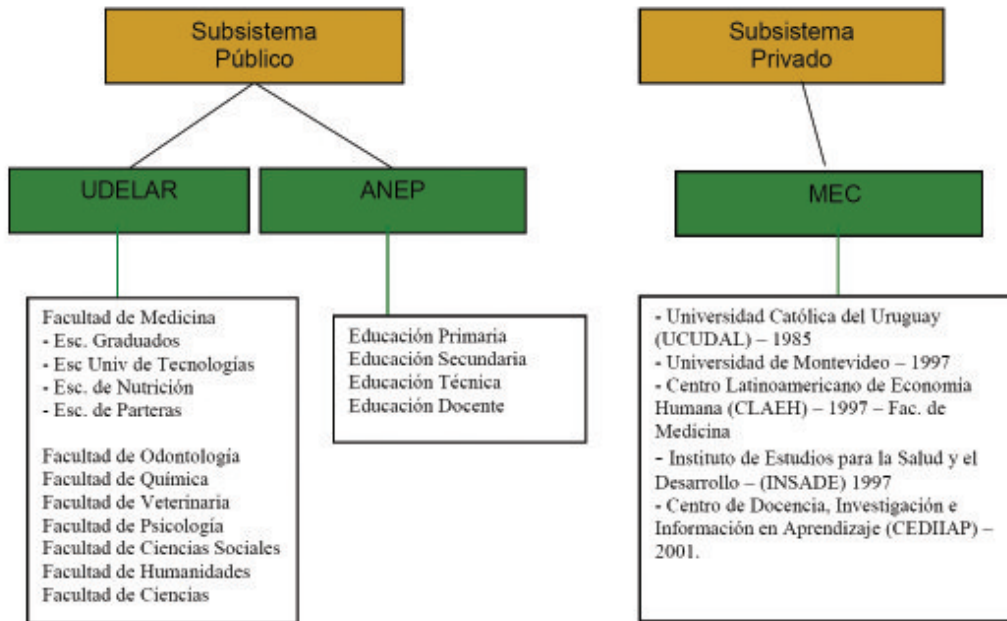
Subsistema Público

UDELAR

ANEP

Facultad de Medicina
- Esc. Graduados
- Esc Univ de Tecnologías
- Esc. de Nutrición
- Esc. de Parteras

Facultad de Odontología
Facultad de Química
Facultad de Veterinaria
Facultad de Psicología
Facultad de Ciencias Sociales
Facultad de Humanidades
Facultad de Ciencias

Educación Primaria
Educación Secundaria
Educación Técnica
Educación Docente

Subsistema Privado

MEC

- Universidad Católica del Uruguay (UCUDAL) – 1985
- Universidad de Montevideo – 1997
- Centro Latinoamericano de Economia Humana (CLAEH) – 1997 – Fac. de Medicina
- Instituto de Estudios para la Salud y el Desarrollo – (INSADE) 1997
- Centro de Docencia, Investigación e Información en Aprendizaje (CEDIIAP) – 2001.